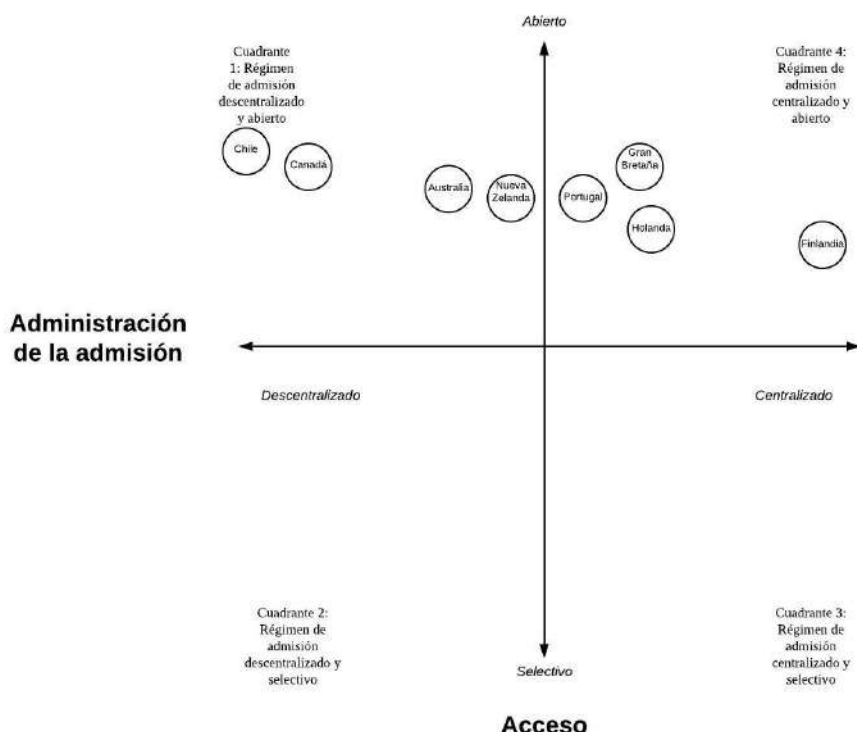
Abierto

Cuadrante 1: Régimen de admisión descentralizado y abierto

Cuadrante 4: Régimen de admisión centralizado y abierto

Chile

Canadá

Australia

Nueva Zelanda

Portugal

Gran Bretaña

Holanda

Finlandia

Administración de la admisión

Descentralizado

Centralizado

Cuadrante 2: Régimen de admisión descentralizado y selectivo

Selectivo

Cuadrante 3: Régimen de admisión centralizado y selectivo

Acceso